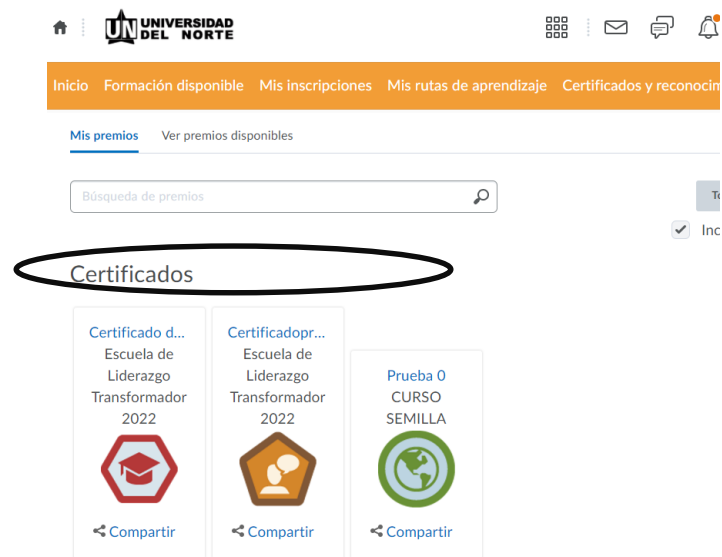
UN UNIVERSIDAD DEL NORTE

Inicio Formación disponible Mis inscripciones Mis rutas de aprendizaje Certificados y reconocim

Mis premios Ver premios disponibles

Búsqueda de premios

Te

Inc

Certificados

Certificado d...
Escuela de Liderazgo Transformador 2022
Compartir

Certificadopr...
Escuela de Liderazgo Transformador 2022
Compartir

Prueba 0
CURSO SEMILLA
Compartir